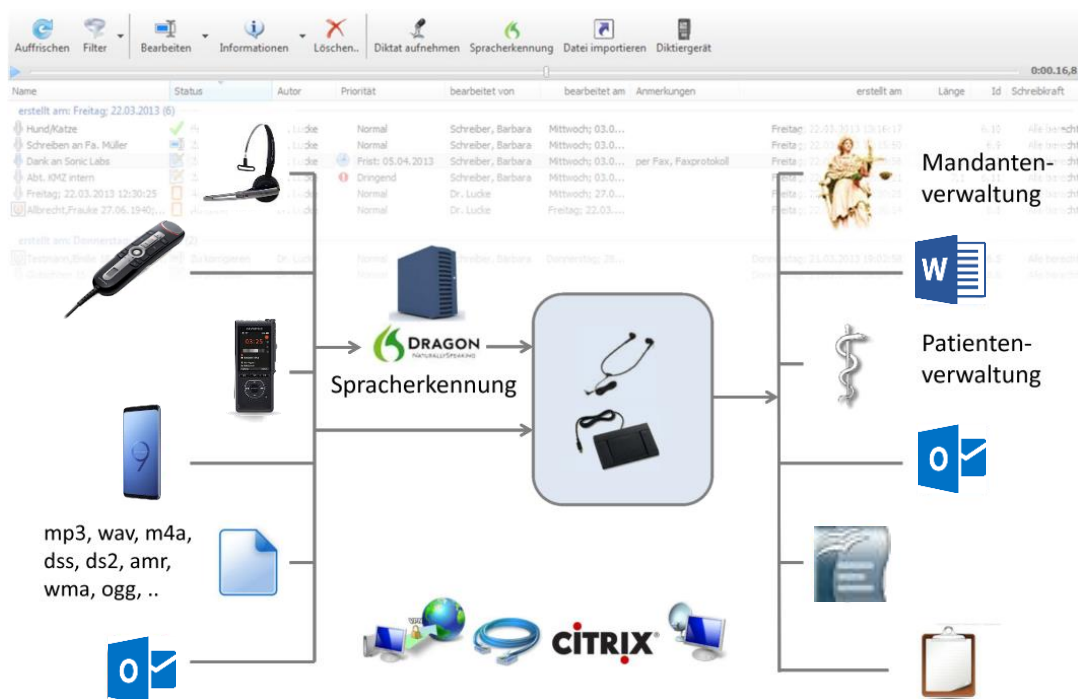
Auffrischen Filter Bearbeiten Informationen Löschen.. Diktat aufnehmen Spracherkennung Datei importieren Diktiergerät

0:00.16,8

Name Status Autor Priorität bearbeitet von bearbeitet am Anmerkungen erstellt am Länge Id Schreibkraft

erstellt am: Freitag: 22.03.2013 (6)

Hund/Katze Normal Schreiber, Barbara Mittwoch: 03.0...

Schreiben an Fa. Müller Normal Schreiber, Barbara Mittwoch: 03.0...

Dank an Sonic Labs Frist: 05.04.2013 Schreiber, Barbara Mittwoch: 03.0... per Fax, Faxprotokoll

Abt. KMZ intern Dringend Schreiber, Barbara Mittwoch: 03.0...

Freitag: 22.03.2013 12:30:25 Normal Dr. Lucke Mittwoch: 27.0...

Albrecht,Frauke 27.06.1940 Normal Dr. Lucke Freitag: 22.03....

Mandanten-verwaltung

DRAGON NATURALLYSPEAKING

Spracherkennung

Patienten-verwaltung

mp3, wav, m4a, dss, ds2, amr, wma, ogg, ..

CITRIX